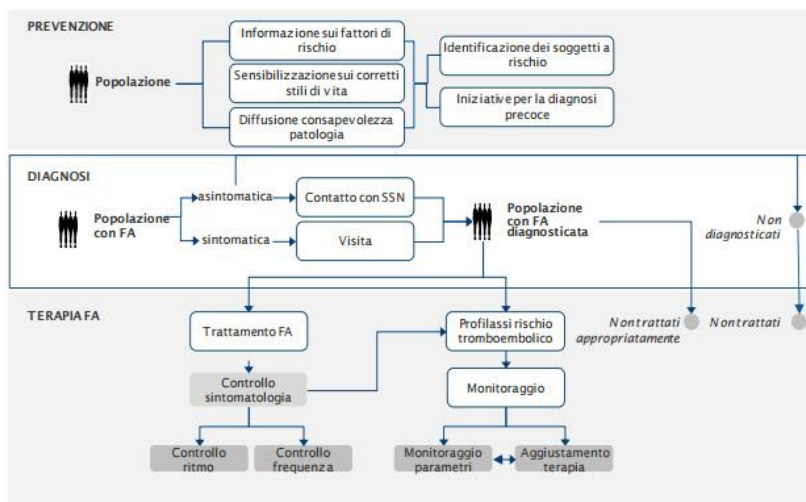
PREVENZIONE

Popolazione

Informazione sui fattori di rischio

Sensibilizzazione sui corretti stili di vita

Diffusione consapevolezza patologia

Identificazione dei soggetti a rischio

Iniziative per la diagnosi precoce

DIAGNOSI

Popolazione con FA

asintomatica

sintomatica

Contatto con SSN

Visita

Popolazione con FA diagnosticata

Non diagnosticati

TERAPIA FA

Trattamento FA

Controllo sintomatologia

Controllo ritmo

Controllo frequenza

Profilassi rischio tromboembolico

Monitoraggio

Monitoraggio parametri

Aggiustamento terapia

Non trattati appropriatamente

Non trattati